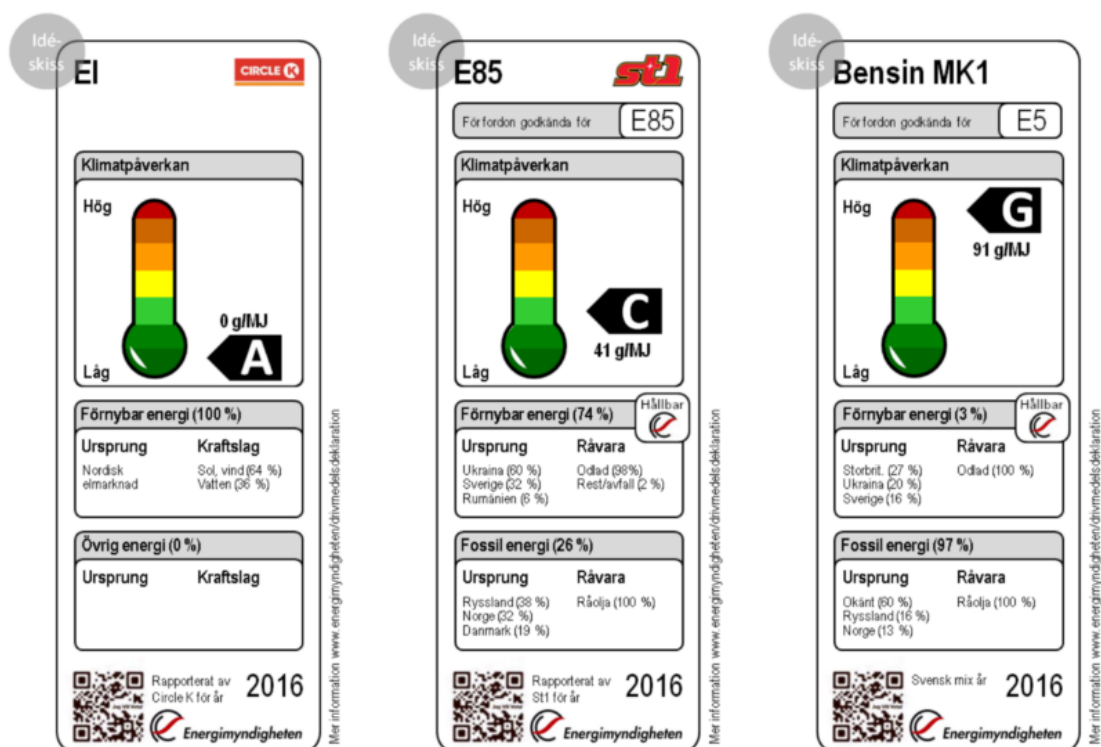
Idé-skiss

El

CIRCLE K

Klimatpåverkan

Hög

Låg

0 g/MJ

A

Förnybar energi (100 %)

| Ursprung | Kraftslag |
|---|---|
| Nordisk elmarknad | Sol, vind (64 %) Vatten (36 %) |

Övrig energi (0 %)

| Ursprung | Kraftslag |
|---|---|

Rapporterat av Circle K för år 2016

Energimyndigheten

Mer information www.energimyndigheten/drivmedelsdeklaration

Idé-skiss

E85

st1

För fordon godkända för E85

Klimatpåverkan

Hög

Låg

C

41 g/MJ

Förnybar energi (74 %)

Hållbar

| Ursprung | Råvara |
|---|---|
| Ukraina (60 %) Sverige (32 %) Rumänien (6 %) | Odlad (98%) Rest/avfall (2 %) |

Fossil energi (26 %)

| Ursprung | Råvara |
|---|---|
| Ryssland (38 %) Norge (32 %) Danmark (19 %) | Råolja (100 %) |

Rapporterat av St1 för år 2016

Energimyndigheten

Mer information www.energimyndigheten/drivmedelsdeklaration

Idé-skiss

Bensin MK1

För fordon godkända för E5

Klimatpåverkan

Hög

G

91 g/MJ

Låg

Förnybar energi (3 %)

Hållbar

| Ursprung | Råvara |
|---|---|
| Storbrit. (27 %) Ukraina (20 %) Sverige (16 %) | Odlad (100 %) |

Fossil energi (97 %)

| Ursprung | Råvara |
|---|---|
| Okänt (60 %) Ryssland (16 %) Norge (13 %) | Råolja (100 %) |

Svensk mix år 2016

Energimyndigheten

Mer information www.energimyndigheten/drivmedelsdeklaration